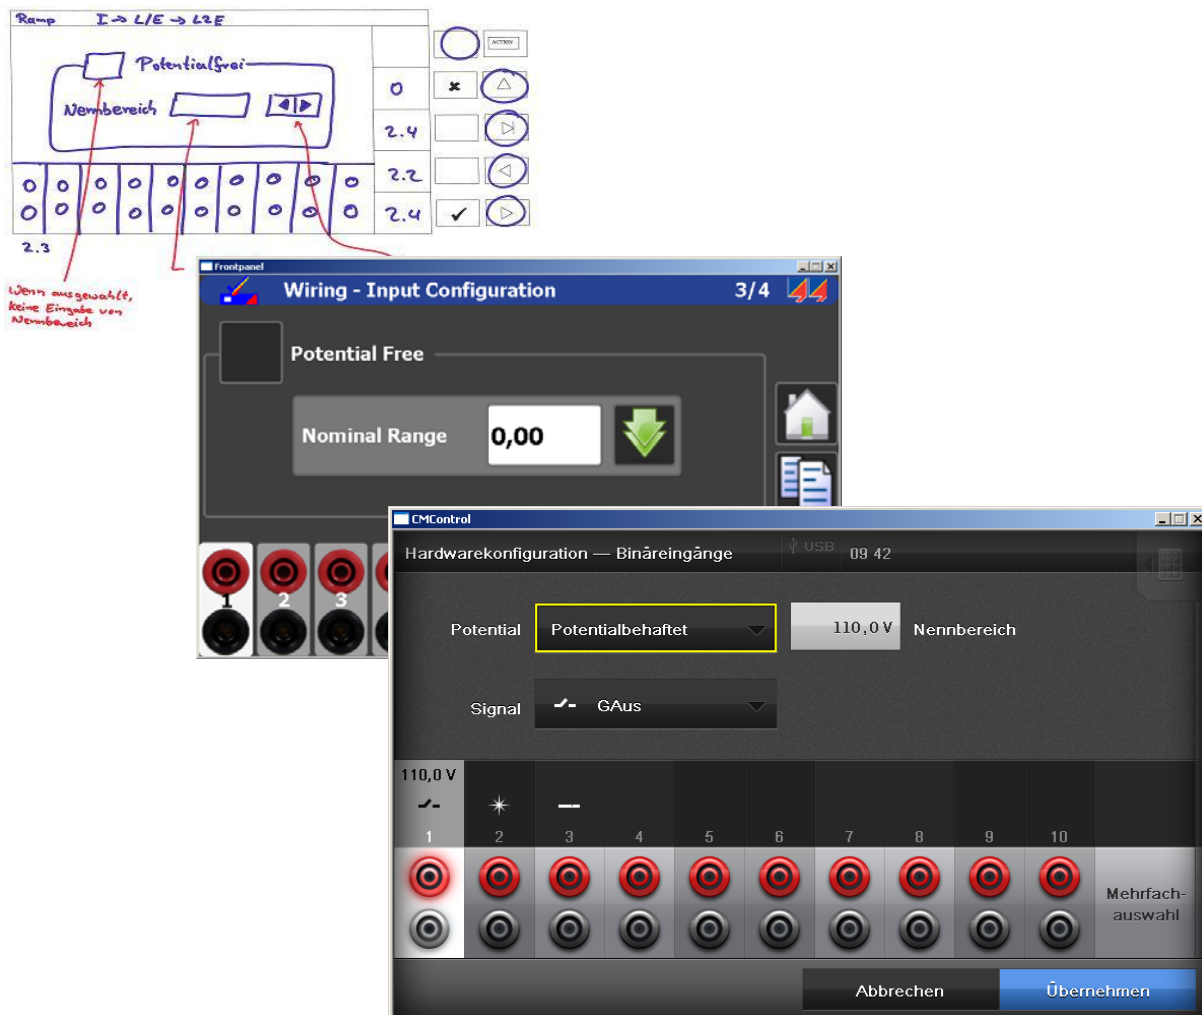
Ramp I → L/E → L2E

Potentialfrei

Nennbereich

0
2.4
2.2
2.4

ACTION

2.3

Wenn ausgewählt, keine Eingabe von Nennbereich

Frontpanel

Wiring - Input Configuration 3/4

Potential Free

Nominal Range 0,00

1 2 3

CMControl

Hardwarekonfiguration — Binäreingänge

USB 09 42

Potential Potentialbehaftet

110,0 V Nennbereich

Signal GAus

110,0 V

1 2 3 4 5 6 7 8 9 10

Mehrfachauswahl

Abbrechen Übernehmen